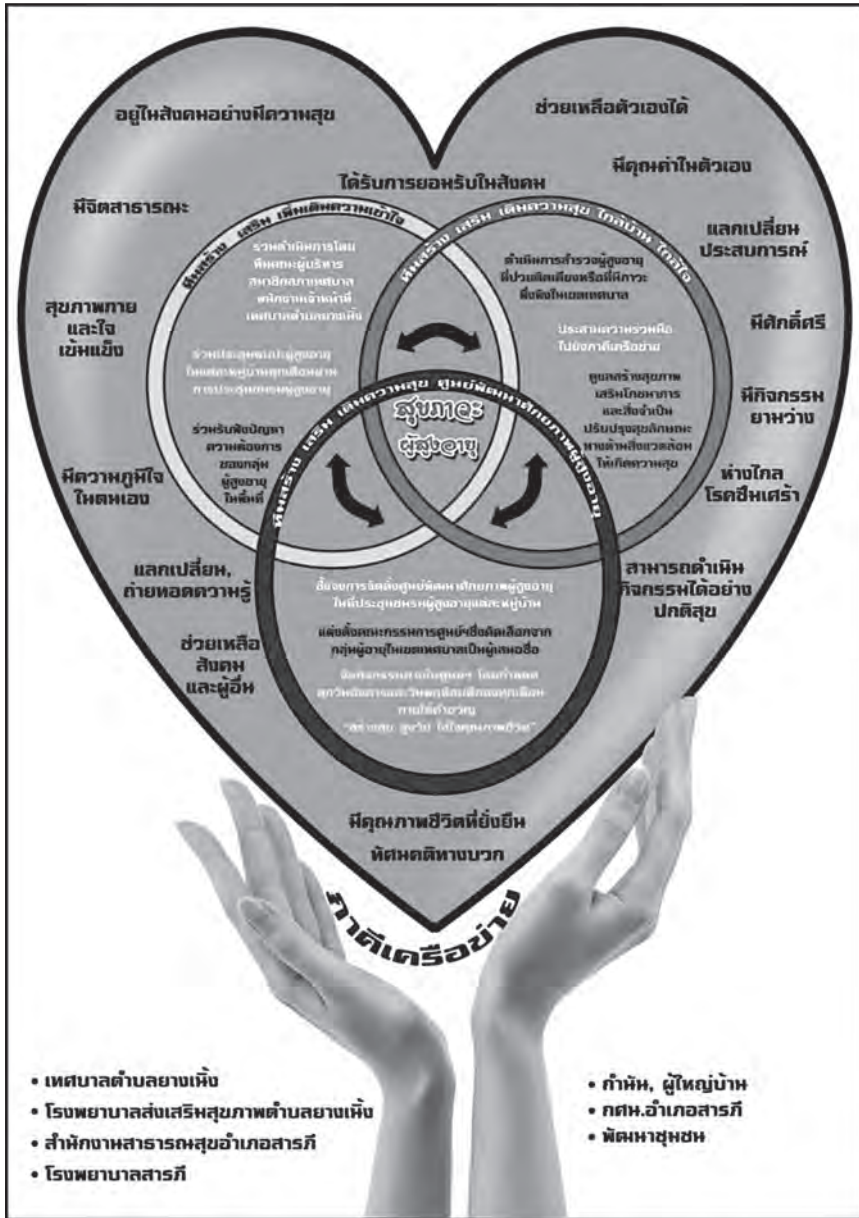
อยู่ในสังคมอย่างมีความสุข

ช่วยเหลือตัวเองได้

มีคุณค่าในตัวเอง

ได้รับการยอมรับในสังคม

มีจิตสาธารณะ

แลกเปลี่ยนประสบการณ์

สุขภาพกายและใจเข้มแข็ง

มีศักดิ์ศรี

มีกิจกรรมยามว่าง

มีความภูมิใจในตนเอง

ห่างไกลโรคซึมเศร้า

แลกเปลี่ยน, ถ่ายทอดความรู้

สามารถดำเนินกิจกรรมได้อย่างปกติสุข

ช่วยเหลือสังคมและผู้อื่น

สร้าง เสริม เพิ่มเติมความเข้าใจ

ร่วมดำเนินการโดยทีมคณะผู้บริหาร สมาชิกสภาเทศบาล พนักงานเจ้าหน้าที่เทศบาลตำบลยางเนิ้ง

ร่วมประชุมหน่วยผู้สูงอายุในเขตเทศบาลทุกเดือนผ่านการประชุมชมรมผู้สูงอายุ

ร่วมรับฟังปัญหา ความต้องการของกลุ่มผู้สูงอายุในพื้นที่

สร้าง เสริม เติมความสุข ใกล้บ้าน ใกล้ใจ

ดำเนินการสำรวจผู้สูงอายุที่ป่วยติดเตียงหรือที่มีภาวะพึ่งพิงในเขตเทศบาล

ประสานความร่วมมือไปยังภาคีเครือข่าย

ดูแลสร้างสุขภาพ เสริมโภชนาการและสิ่งจำเป็น ปรับปรุงสุขลักษณะทางด้านสิ่งแวดล้อมให้เกิดความสุข

สุขภาวะ ผู้สูงอายุ

สร้าง เสริม เติมความสุข ศูนย์พัฒนาศักยภาพผู้สูงอายุ

ขั้นตอนการจัดตั้งศูนย์พัฒนาศักยภาพผู้สูงอายุให้เกิดประโยชน์แก่ผู้สูงอายุและชุมชน

แต่งตั้งคณะกรรมการศูนย์ซึ่งคัดเลือกจากกลุ่มผู้สูงอายุในเขตเทศบาลเป็นผู้เสนอชื่อ

จัดกิจกรรมภายในศูนย์ฯ โดยกำหนดลักษณะการและวิทยากรเพื่อส่งเสริมสุขภาพ ภายใต้คำขวัญ "สร้างสุข สูงวัย ใส่ใจคุณภาพชีวิต"

มีคุณภาพชีวิตที่ยั่งยืน

ทัศนคติทางบวก

ภาคีเครือข่าย

• เทศบาลตำบลยางเนิ้ง
• โรงพยาบาลส่งเสริมสุขภาพตำบลยางเนิ้ง
• สำนักงานสาธารณสุขอำเภอสารภี
• โรงพยาบาลสารภี

• กำนัน, ผู้ใหญ่บ้าน
• กศน.อำเภอสารภี
• พัฒนาชุมชน